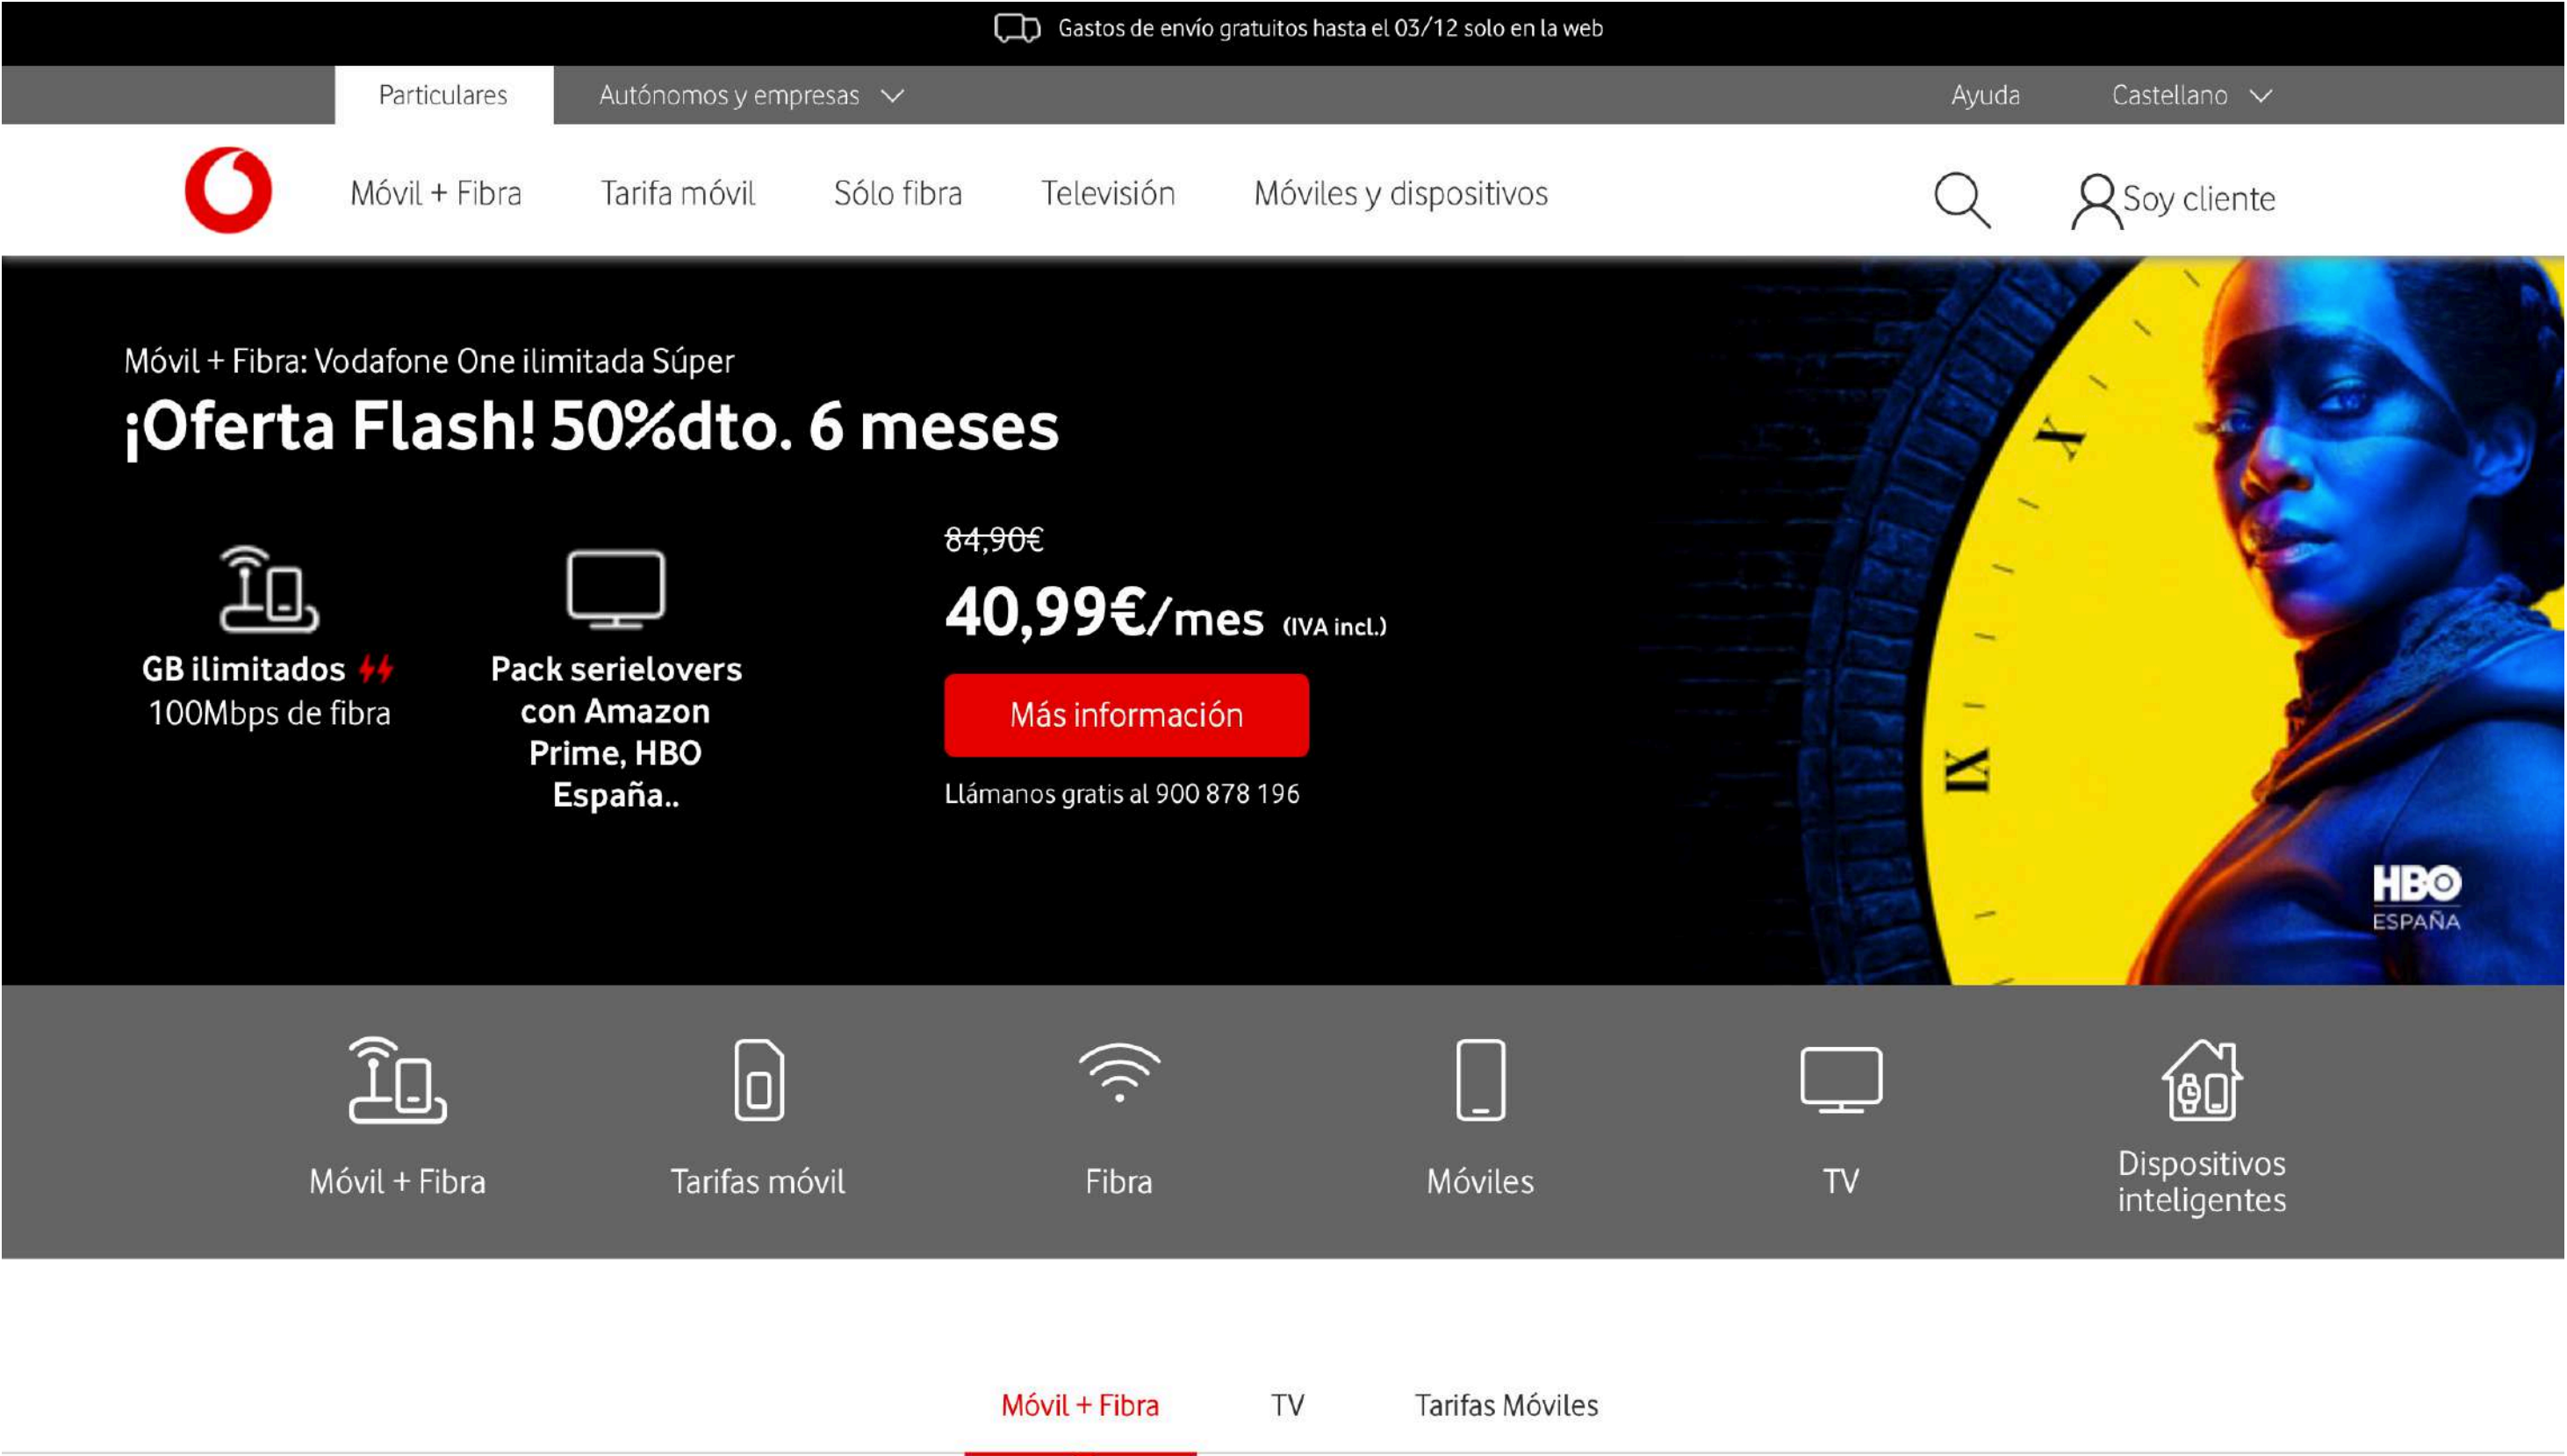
Gastos de envío gratuitos hasta el 03/12 solo en la web

Particulares Autónomos y empresas Ayuda Castellano

Móvil + Fibra Tarifa móvil Sólo fibra Televisión Móviles y dispositivos Soy cliente

Móvil + Fibra: Vodafone One ilimitada Súper

¡Oferta Flash! 50%dto. 6 meses

GB ilimitados
100Mbps de fibra

Pack serielovers con Amazon Prime, HBO España..

~~84,90€~~

40,99€/mes (IVA incl.)

Más información

Llámanos gratis al 900 878 196

HBO ESPAÑA

Móvil + Fibra

Tarifas móvil

Fibra

Móviles

TV

Dispositivos inteligentes

Móvil + Fibra TV Tarifas Móviles